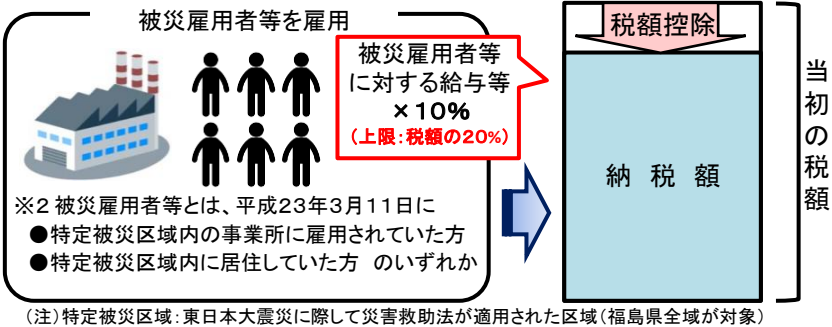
被災雇用者等を雇用

被災雇用者等に対する給与等×10%
（上限：税額の20%）

※2 被災雇用者等とは、平成23年3月11日に
●特定被災区域内の事業所に雇用されていた方
●特定被災区域内に居住していた方 のいずれか

税額控除

納税額

当初の税額

（注）特定被災区域：東日本大震災に際して災害救助法が適用された区域（福島県全域が対象）